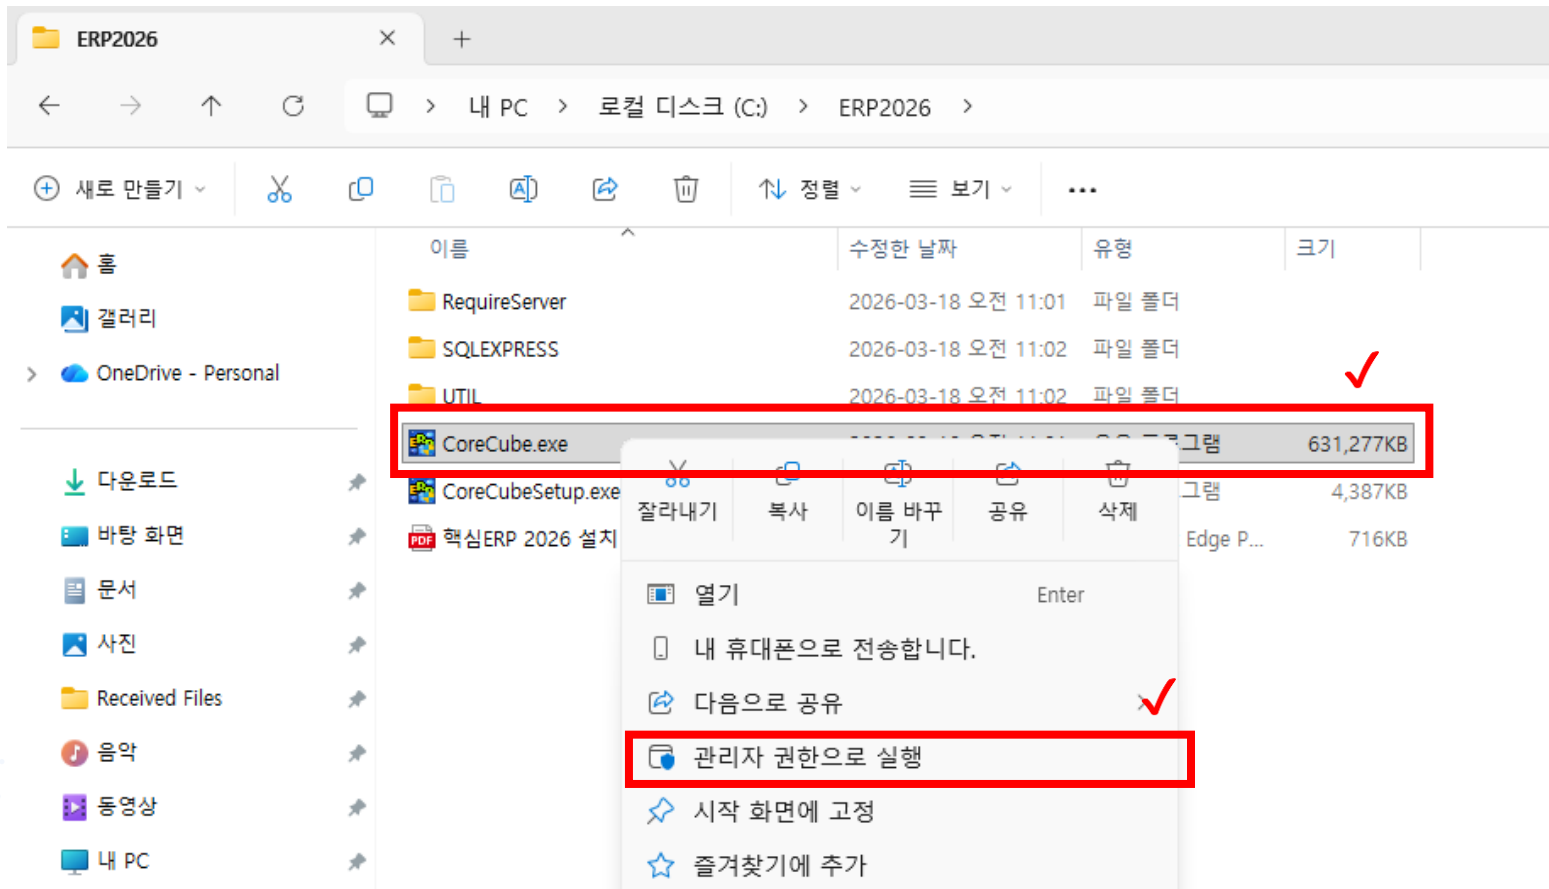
ERP2026 ×  +

내 PC > 로컬 디스크 (C:) > ERP2026 >

새로 만들기  정렬  보기  ...

홈
갤러리
OneDrive - Personal

다운로드
바탕 화면
문서
사진
Received Files
음악
동영상
내 PC

| 이름 | 수정한 날짜 | 유형 | 크기 |
|---|---|---|---|
| RequireServer | 2026-03-18 오전 11:01 | 파일 폴더 | |
| SQLEXPRESS | 2026-03-18 오전 11:02 | 파일 폴더 | |
| UTIL | 2026-03-18 오전 11:02 | 파일 폴더 | |
| CoreCube.exe | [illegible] | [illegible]그램 | 631,277KB |
| CoreCubeSetup.exe | | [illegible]그램 | 4,387KB |
| 핵심ERP 2026 설치 | | Edge P... | 716KB |

잘라내기  복사  이름 바꾸기  공유  삭제

열기  Enter
내 휴대폰으로 전송합니다.
다음으로 공유
관리자 권한으로 실행
시작 화면에 고정
즐겨찾기에 추가